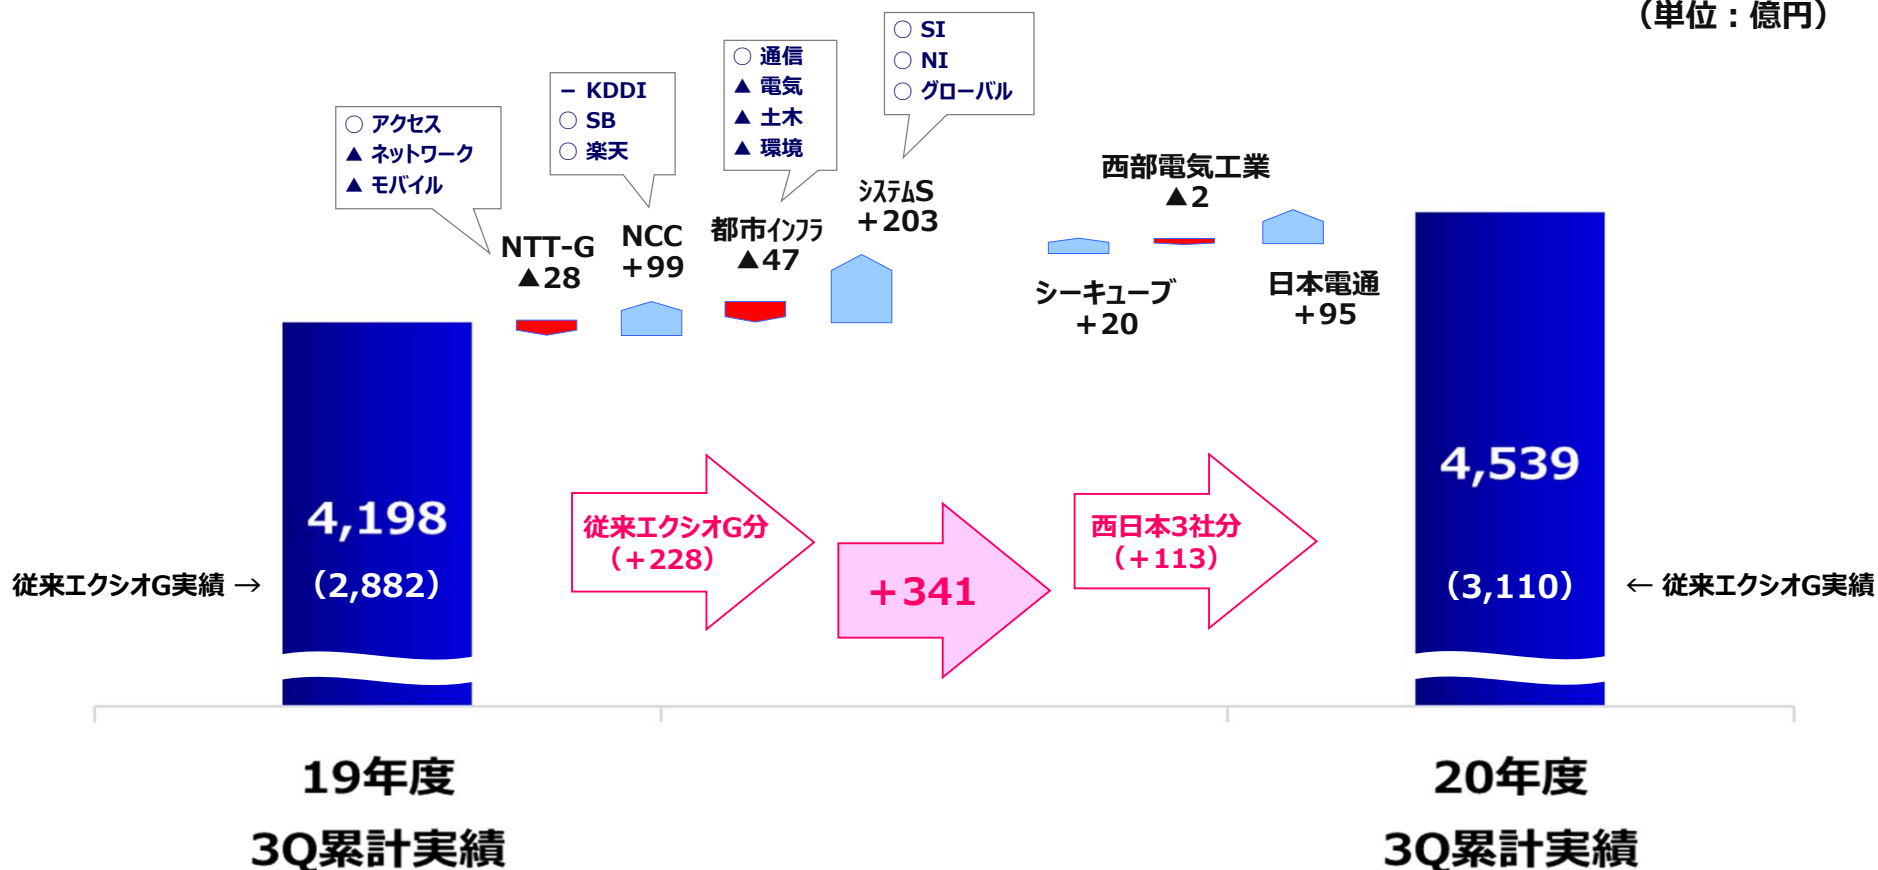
（単位：億円）

○ アクセス
▲ ネットワーク
▲ モバイル

− KDDI
○ SB
○ 楽天

○ 通信
▲ 電気
▲ 土木
▲ 環境

○ SI
○ NI
○ グローバル

NTT-G
▲28

NCC
+99

都市インフラ
▲47

システムS
+203

西部電気工業
▲2

シーキューブ
+20

日本電通
+95

従来エクシオG実績 →

4,198
(2,882)

従来エクシオG分
（+228）

+341

西日本3社分
（+113）

4,539
(3,110)

← 従来エクシオG実績

19年度
3Q累計実績

20年度
3Q累計実績